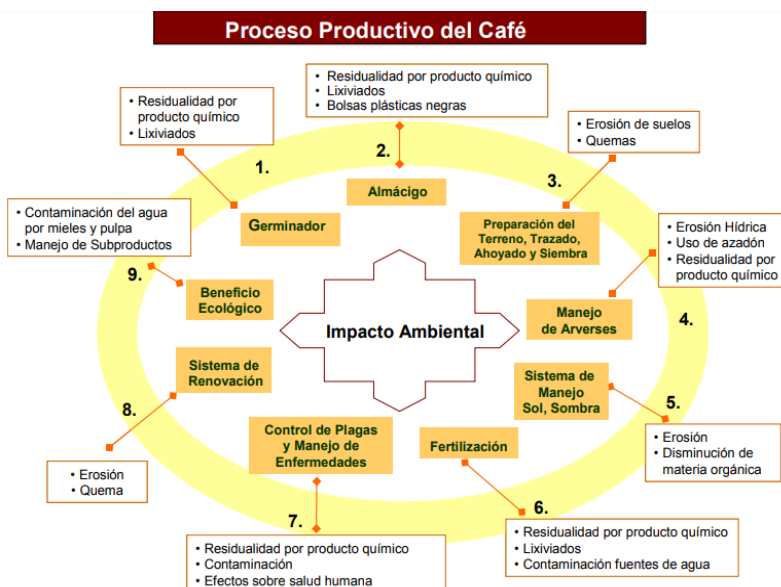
Proceso Productivo del Café

• Residualidad por producto químico
• Lixiviados
• Bolsas plásticas negras

• Residualidad por producto químico
• Lixiviados

• Erosión de suelos
• Quemas

1.

2.

Almácigo

3.

• Contaminación del agua por mieles y pulpa
• Manejo de Subproductos

Germinador

Preparación del Terreno, Trazado, Ahoyado y Siembra

• Erosión Hídrica
• Uso de azadón
• Residualidad por producto químico

9.

Beneficio Ecológico

Impacto Ambiental

Manejo de Arverses

4.

Sistema de Renovación

Sistema de Manejo Sol, Sombra

5.

8.

Control de Plagas y Manejo de Enfermedades

Fertilización

• Erosión
• Disminución de materia orgánica

• Erosión
• Quema

6.

7.

• Residualidad por producto químico
• Lixiviados
• Contaminación fuentes de agua

• Residualidad por producto químico
• Contaminación
• Efectos sobre salud humana